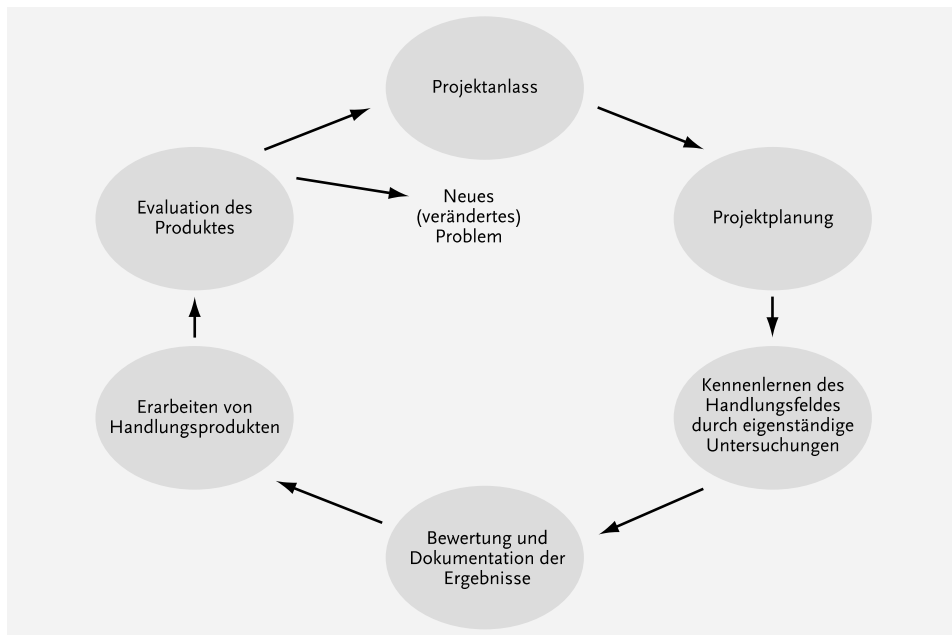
Projektanlass

Projektplanung

Kennenlernen des Handlungsfeldes durch eigenständige Untersuchungen

Bewertung und Dokumentation der Ergebnisse

Erarbeiten von Handlungsprodukten

Evaluation des Produktes

Neues (verändertes) Problem